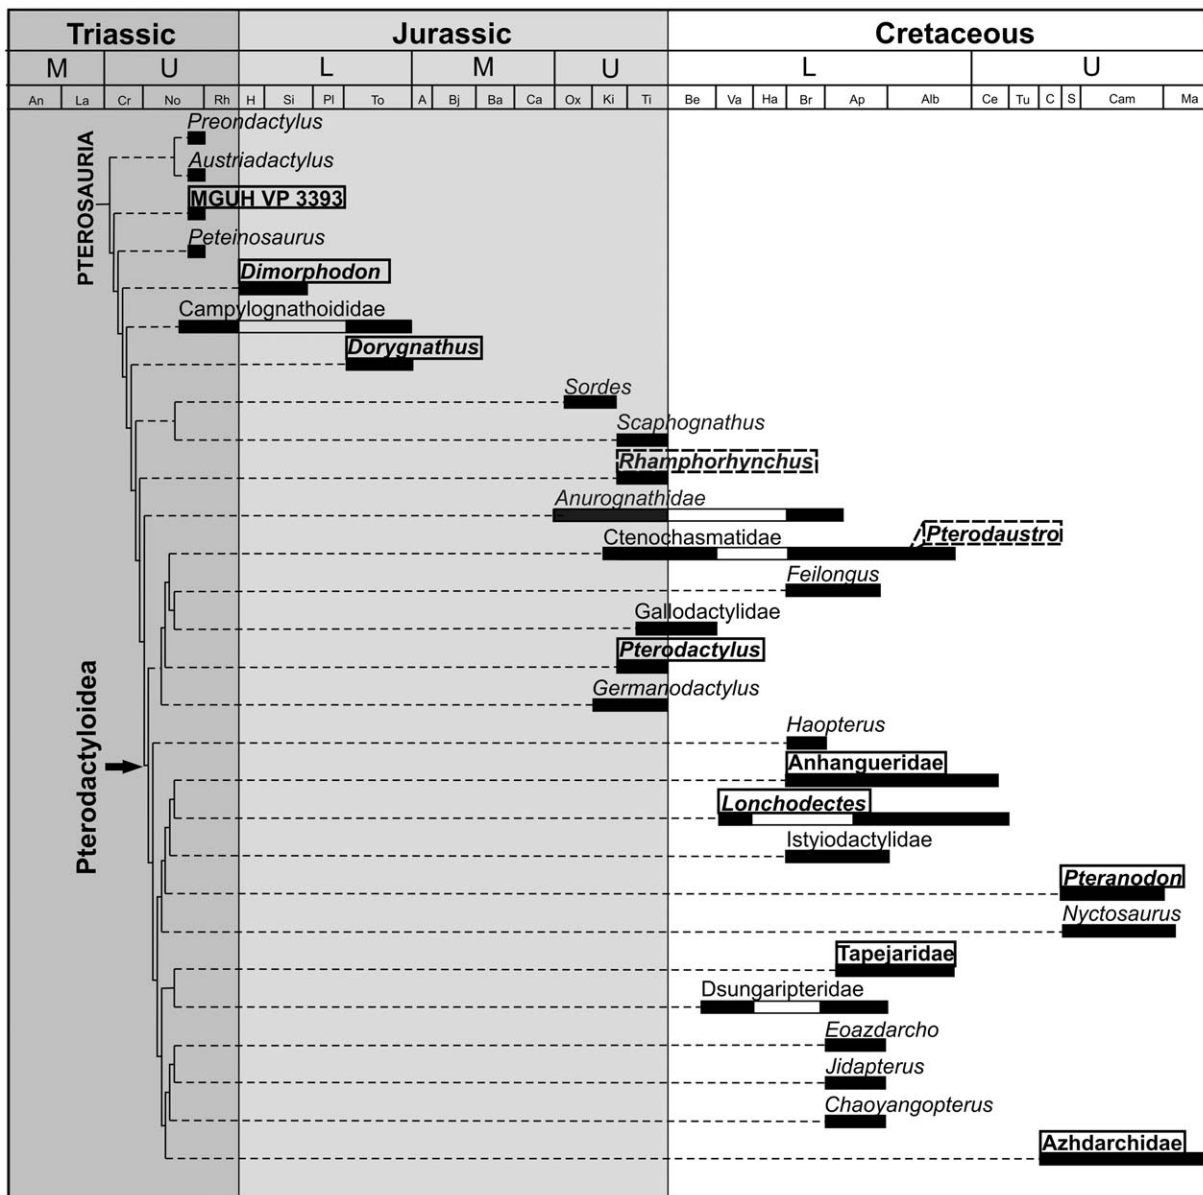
| Triassic | | | | | Jurassic | | | | | | | | | | Cretaceous | | | | | | | | | | | | |
|---|---|---|---|---|---|---|---|---|---|---|---|---|---|---|---|---|---|---|---|---|---|---|---|---|---|---|---|
| M | | U | | | L | | | | M | | | | U | | L | | | | | | U | | | | | | |
| An | La | Cr | No | Rh | H | Si | Pl | To | A | Bj | Ba | Ca | Ox | Ki | Ti | Be | Va | Ha | Br | Ap | Alb | Ce | Tu | C | S | Cam | Ma |

PTEROSAURIA

Preondactylus

Austriadactylus

MGUH VP 3393

Peteinosaurus

Dimorphodon

Campylognathoididae

Dorygnathus

Sordes

Scaphognathus

Rhamphorhynchus

Anurognathidae

Ctenochasmatidae

Pterodaustro

Feilongus

Gallodactylidae

Pterodactylus

Germanodactylus

Pterodactyloidea

Haopterus

Anhangueridae

Lonchodectes

Istyiodactylidae

Pteranodon

Nyctosaurus

Tapejaridae

Dsungaripteridae

Eoazdarcho

Jidapterus

Chaoyangopterus

Azhdarchidae